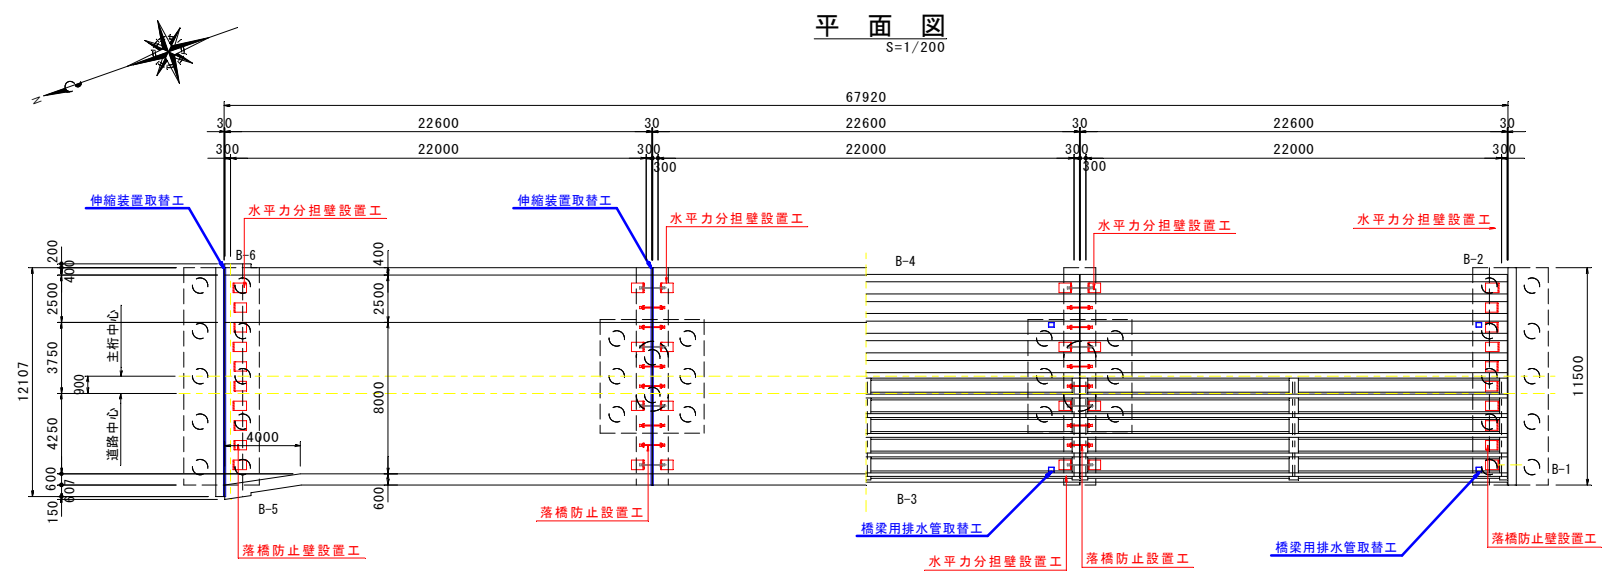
平 面 図
S=1/200

N

67920

30 22600 30 22600 30 22600 30

300 22000 300 22000 300 22000 300

300 300

伸縮装置取替工
水平力分担壁設置工
伸縮装置取替工
水平力分担壁設置工
水平力分担壁設置工
水平力分担壁設置工

B-6
B-4
B-2

200
400
2500
3750
900
4250
600
607
150

12107

主桁中心
道路中心

400
2500
8000
600

4000

11500

B-1
B-5
B-3

落橋防止装置工
橋梁用排水管取替工
橋梁用排水管取替工
落橋防止壁設置工
落橋防止壁設置工
水平力分担壁設置工
落橋防止装置工